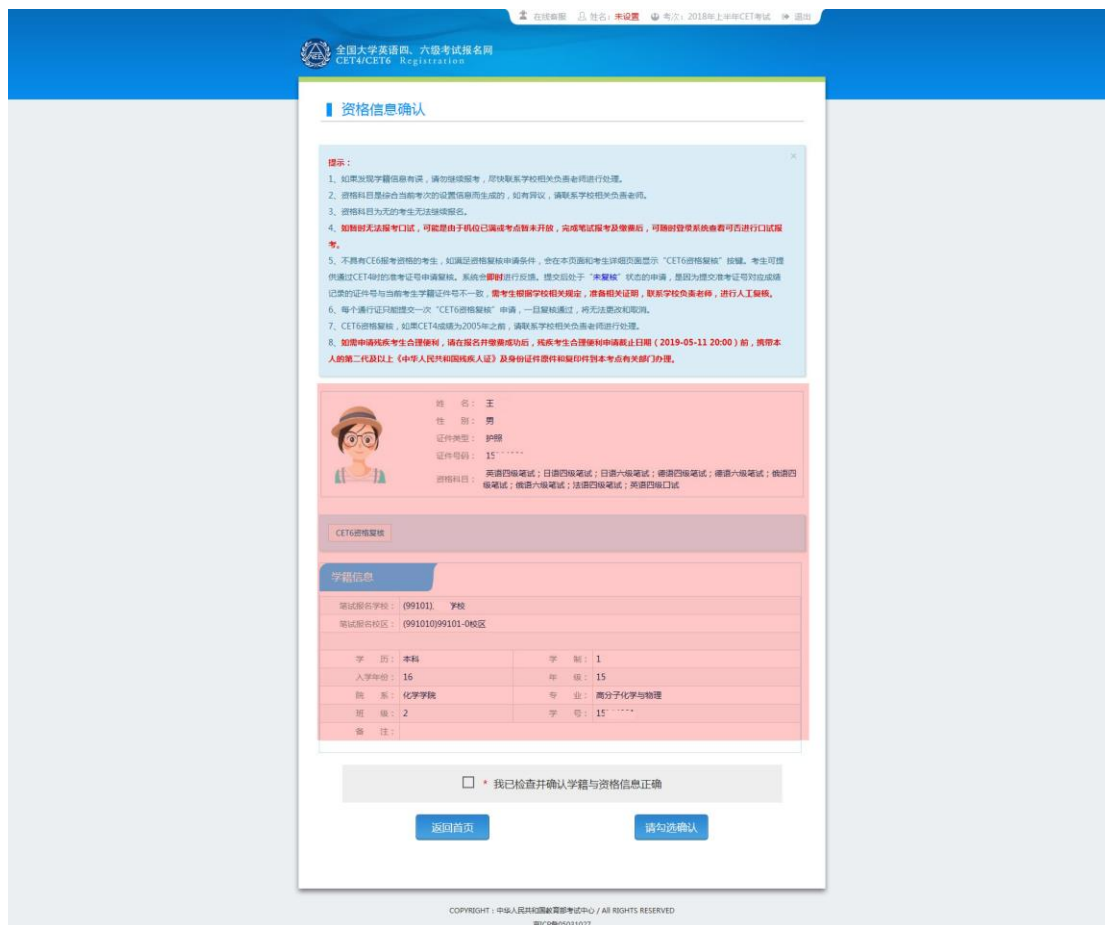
在线客服　姓名：未设置　考次：2018年上半年CET考试　退出

全国大学英语四、六级考试报名网
CET4/CET6 Registration

资格信息确认

×
提示：
1、如果发现学籍信息有误，请勿继续报考，尽快联系学校相关负责老师进行处理。
2、资格科目是综合当前考次的设置信息而生成的，如有异议，请联系学校相关负责老师。
3、资格科目为无的考生无法继续报名。
4、如随时无法报考口试，可能是由于机位已满或考点暂未开放，完成笔试报考及缴费后，可随时登录系统查看可否进行口试报考。
5、不具有CE6报考资格的考生，如满足资格复核申请条件，会在本页面和考生详细页面显示“CET6资格复核”按钮。考生可提供通过CET4时的准考证号申请复核。系统会即时进行反馈。提交后处于“未复核”状态的申请，是因为提交准考证号对应成绩记录的证件号与当前考生学籍证件号不一致，需考生根据学校相关规定，准备相关证明，联系学校负责老师，进行人工复核。
6、每个通行证只能提交一次“CET6资格复核”申请，一旦复核通过，将无法更改和取消。
7、CET6资格复核，如果CET4成绩为2005年之前，请联系学校相关负责老师进行处理。
8、如需申请残疾考生合理便利，请在报名并缴费成功后，残疾考生合理便利申请截止日期（2019-05-11 20:00）前，携带本人的第二代及以上《中华人民共和国残疾人证》及身份证件原件和复印件到本考点有关部门办理。

姓　　名：王
性　　别：男
证件类型：护照
证件号码：15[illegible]
资格科目：英语四级笔试；日语四级笔试；日语六级笔试；德语四级笔试；德语六级笔试；俄语四级笔试；俄语六级笔试；法语四级笔试；英语四级口试

CET6资格复核

学籍信息

| 笔试报名学校： | (99101)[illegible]学校 | | |
|---|---|---|---|
| 笔试报名校区： | (991010)99101-0校区 | | |
| 学　　历： | 本科 | 学　　制： | 1 |
| 入学年份： | 16 | 年　　级： | 15 |
| 院　　系： | 化学学院 | 专　　业： | 高分子化学与物理 |
| 班　　级： | 2 | 学　　号： | 15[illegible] |
| 备　　注： | | | |

* 我已检查并确认学籍与资格信息正确

返回首页　　请勾选确认

COPYRIGHT：中华人民共和国教育部考试中心 / All RIGHTS RESERVED
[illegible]ICP备05031027